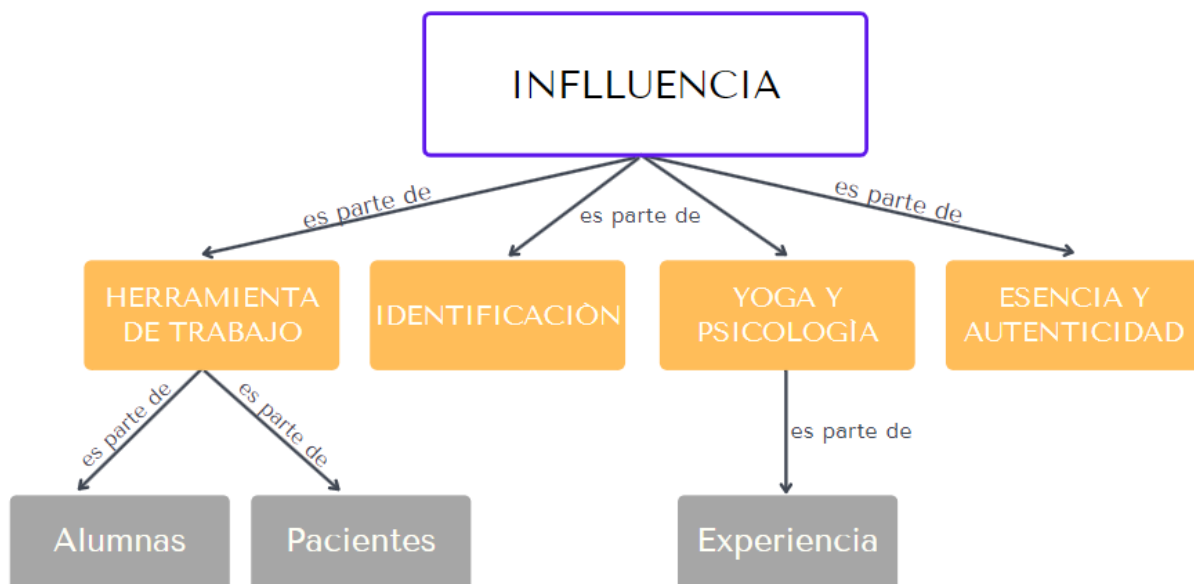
INFLLUENCIA

es parte de
es parte de
es parte de

HERRAMIENTA DE TRABAJO

IDENTIFICACIÒN

YOGA Y PSICOLOGÌA

ESENCIA Y AUTENTICIDAD

es parte de
es parte de
es parte de

Alumnas

Pacientes

Experiencia